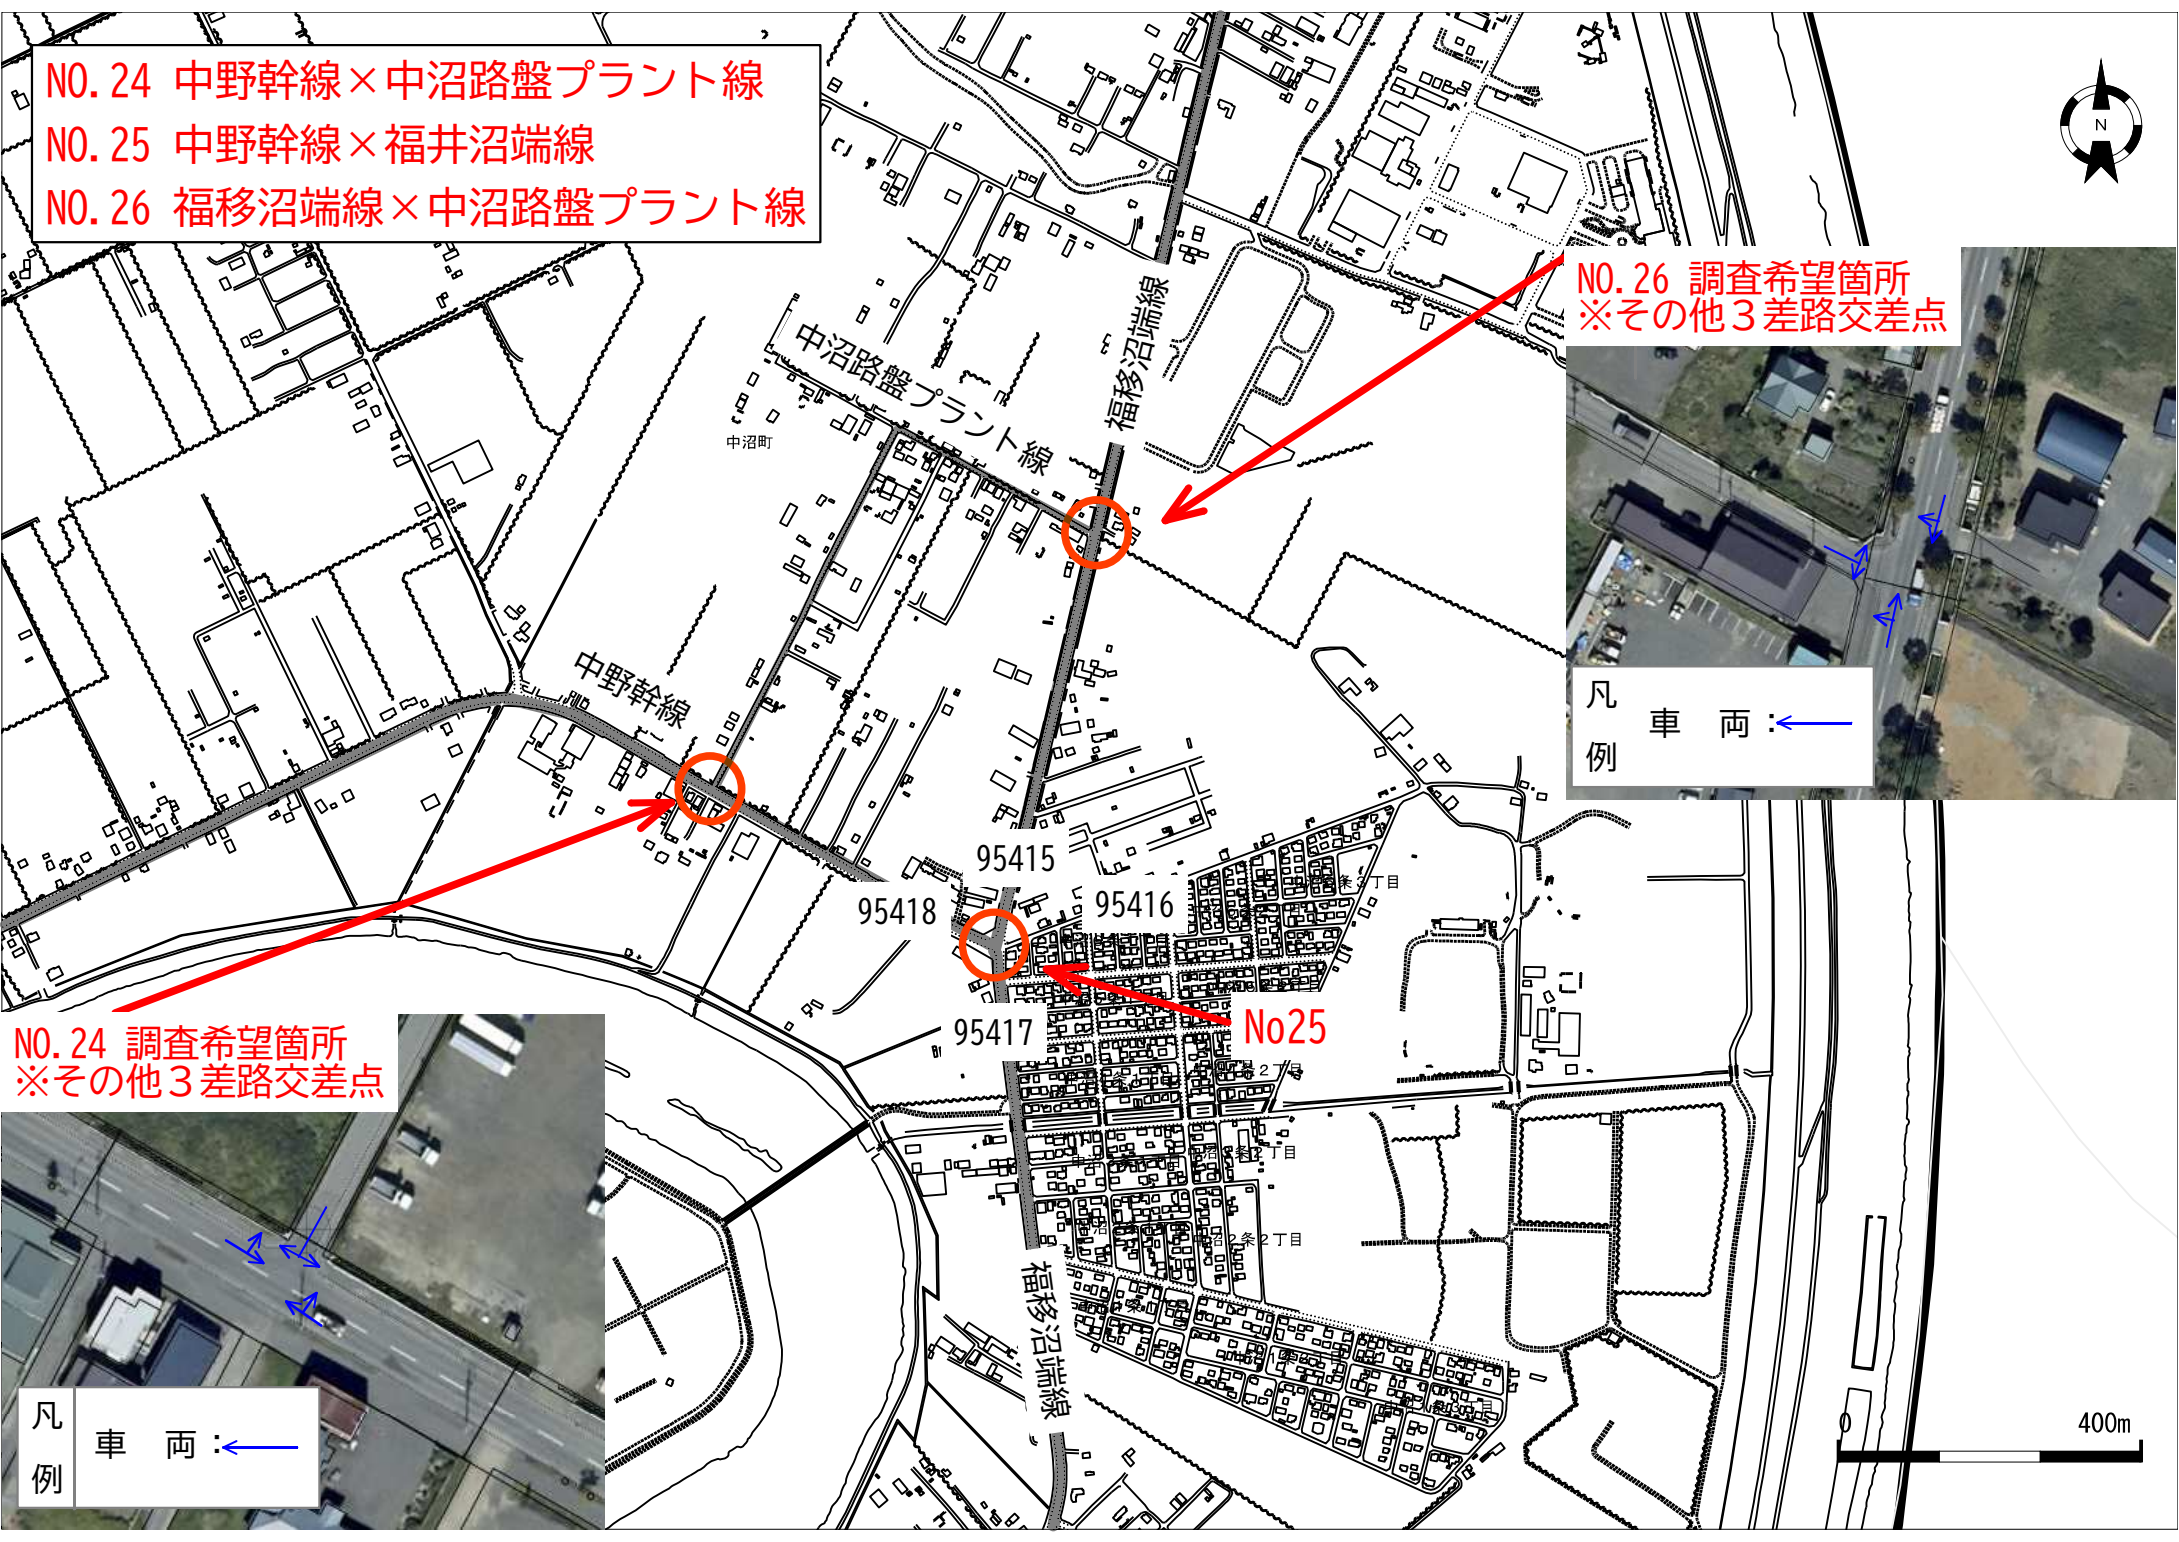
NO.24 中野幹線×中沼路盤プラント線
NO.25 中野幹線×福井沼端線
NO.26 福移沼端線×中沼路盤プラント線

N

NO.26 調査希望箇所
※その他３差路交差点

中沼路盤プラント線

福移沼端線

中沼町

凡例 車 両：

中野幹線

95415
95418
95416
95417

No25

NO.24 調査希望箇所
※その他３差路交差点

福移沼端線

凡例 車 両：

0
400m